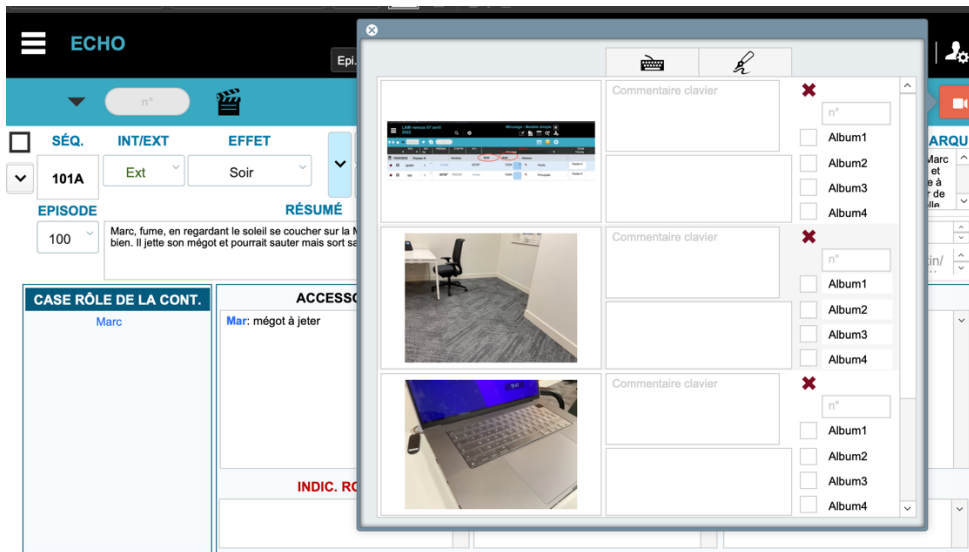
ECHO

Epi.

n°

SÉQ.
INT/EXT
EFFET
101A
Ext
Soir
EPISODE
RÉSUMÉ
100
Marc, fume, en regardant le soleil se coucher sur la M bien. Il jette son mégot et pourrait sauter mais sort sa

CASE RÔLE DE LA CONT.
Marc
ACCESS
Mar: mégot à jeter
INDIC. R

ARQU
Marc et e à r de lle

Commentaire clavier
n°
Album1
Album2
Album3
Album4

Commentaire clavier
n°
Album1
Album2
Album3
Album4

Commentaire clavier
n°
Album1
Album2
Album3
Album4